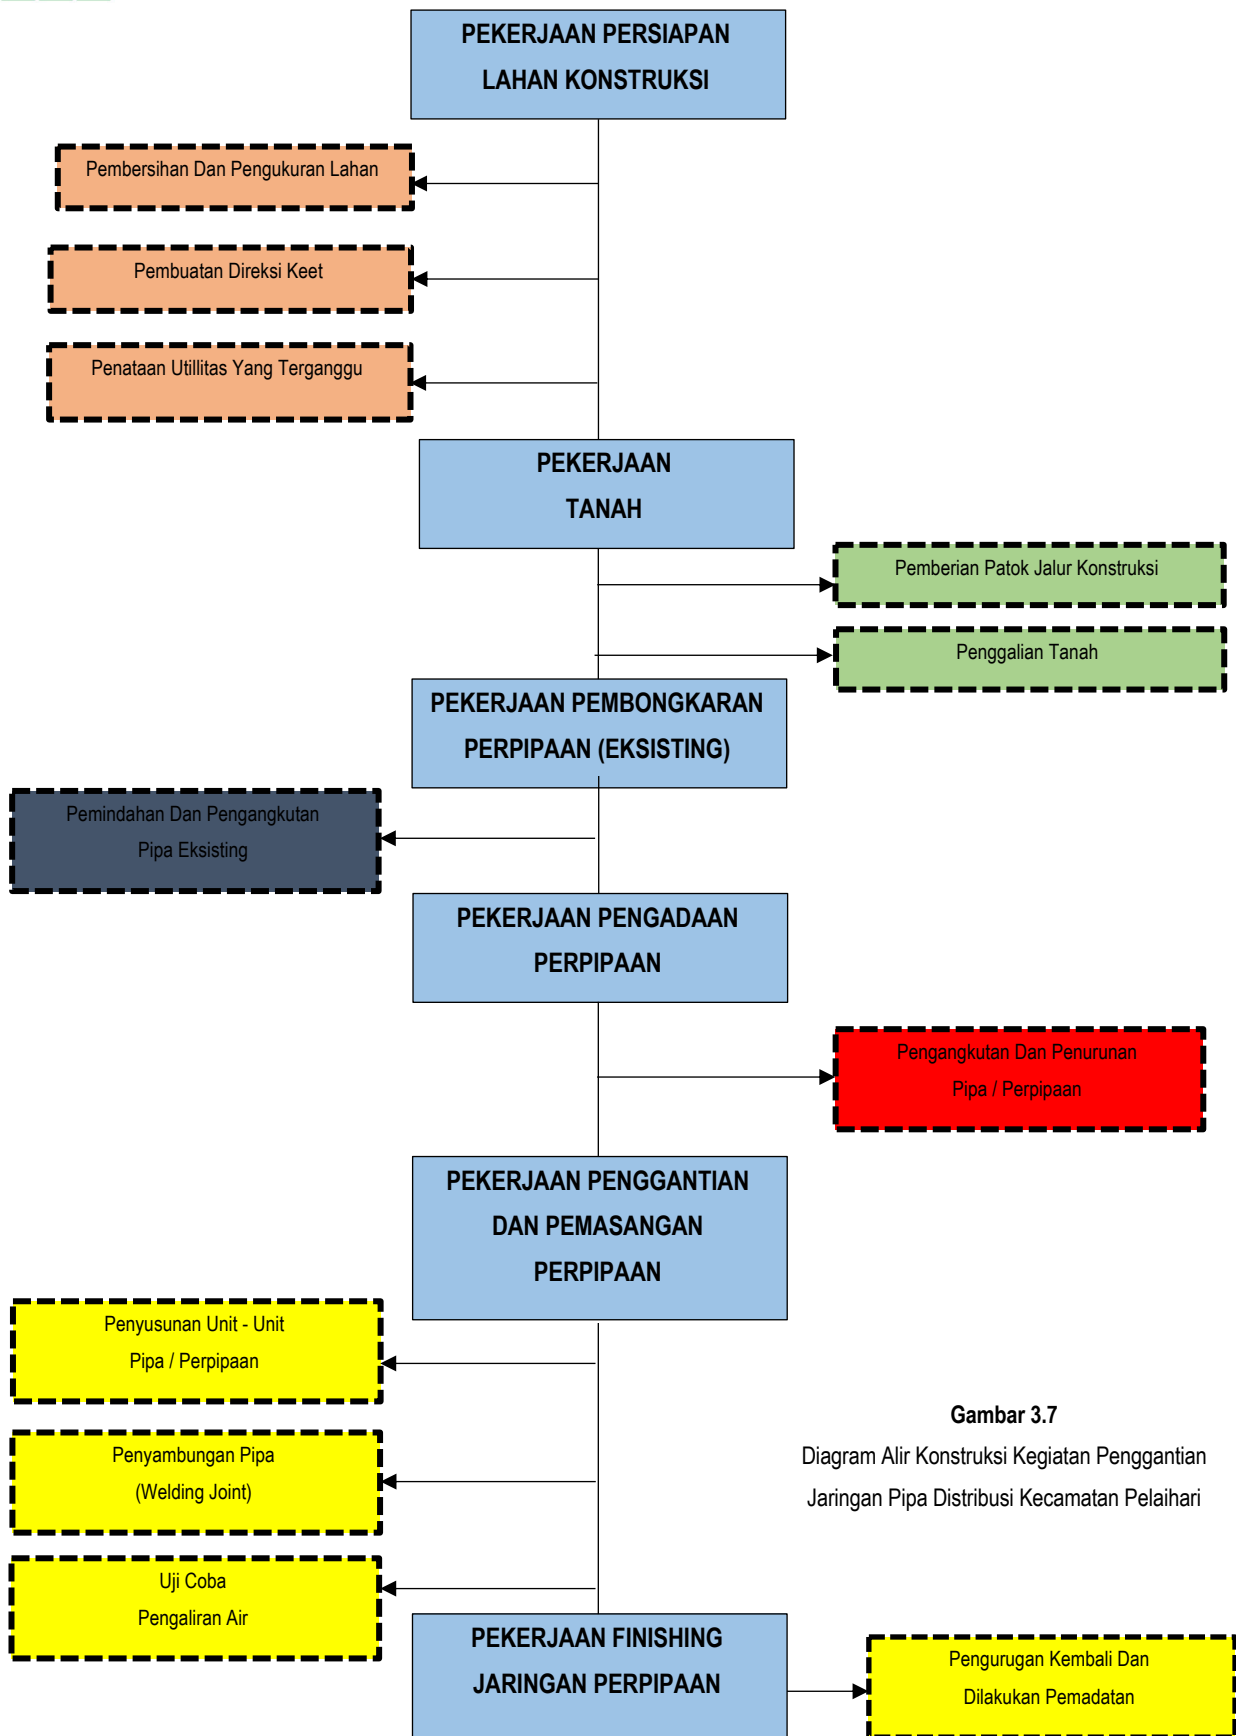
PEKERJAAN PERSIAPAN LAHAN KONSTRUKSI

Pembersihan Dan Pengukuran Lahan

Pembuatan Direksi Keet

Penataan Utillitas Yang Terganggu

PEKERJAAN TANAH

Pemberian Patok Jalur Konstruksi

Penggalian Tanah

PEKERJAAN PEMBONGKARAN PERPIPAAN (EKSISTING)

Pemindahan Dan Pengangkutan Pipa Eksisting

PEKERJAAN PENGADAAN PERPIPAAN

Pengangkutan Dan Penurunan Pipa / Perpipaan

PEKERJAAN PENGGANTIAN DAN PEMASANGAN PERPIPAAN

Penyusunan Unit - Unit Pipa / Perpipaan

Penyambungan Pipa (Welding Joint)

Uji Coba Pengaliran Air

Gambar 3.7

Diagram Alir Konstruksi Kegiatan Penggantian Jaringan Pipa Distribusi Kecamatan Pelaihari

PEKERJAAN FINISHING JARINGAN PERPIPAAN

Pengurugan Kembali Dan Dilakukan Pemadatan